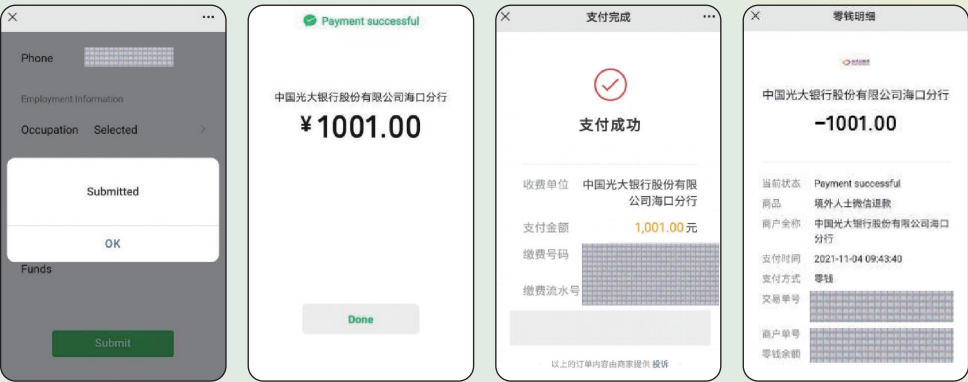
×
···
Phone
Employment Information
Occupation Selected
Submitted
OK
Funds
Submit

Payment successful
中国光大银行股份有限公司海口分行
¥1001.00
Done

×
支付完成
···
支付成功
收费单位 中国光大银行股份有限公司海口分行
支付金额 1,001.00元
缴费号码
缴费流水号
以上的订单内容由商家提供 投诉

×
零钱明细
中国光大银行股份有限公司海口分行
-1001.00
当前状态 Payment successful
商品 境外人士微信退款
商户全称 中国光大银行股份有限公司海口分行
支付时间 2021-11-04 09:43:40
支付方式 零钱
交易单号
商户单号
零钱余额